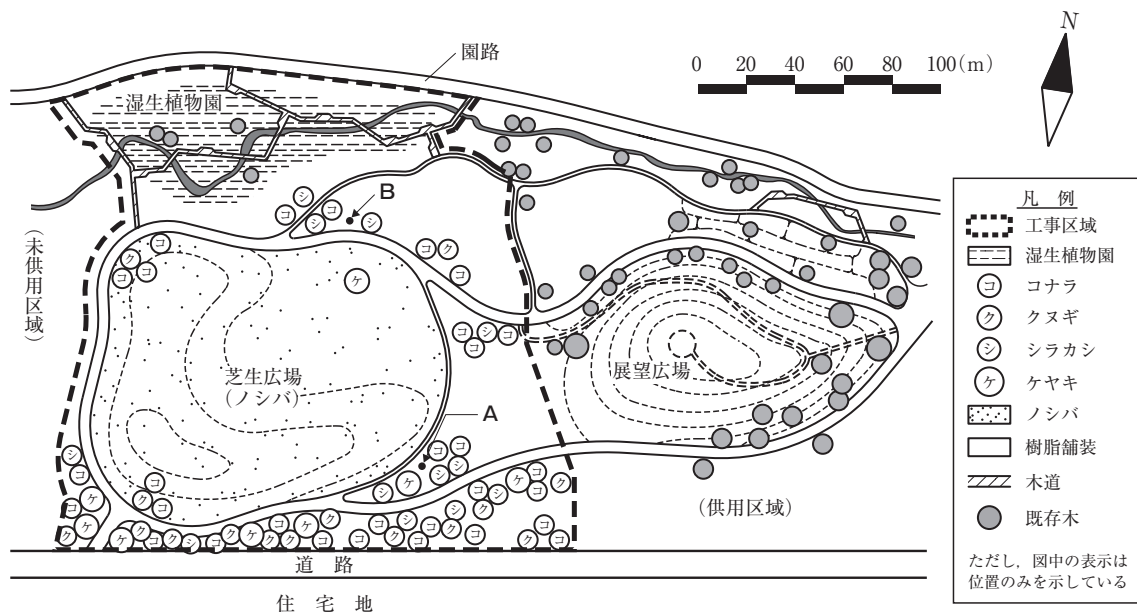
園路

0 20 40 60 80 100(m)

N

湿生植物園

B

(未供用区域)

芝生広場
(ノシバ)

A

展望広場

(供用区域)

道 路

住 宅 地

凡 例
工事区域
湿生植物園
コ コナラ
ク クヌギ
シ シラカシ
ケ ケヤキ
ノシバ
樹脂舗装
木道
既存木
ただし,図中の表示は位置のみを示している